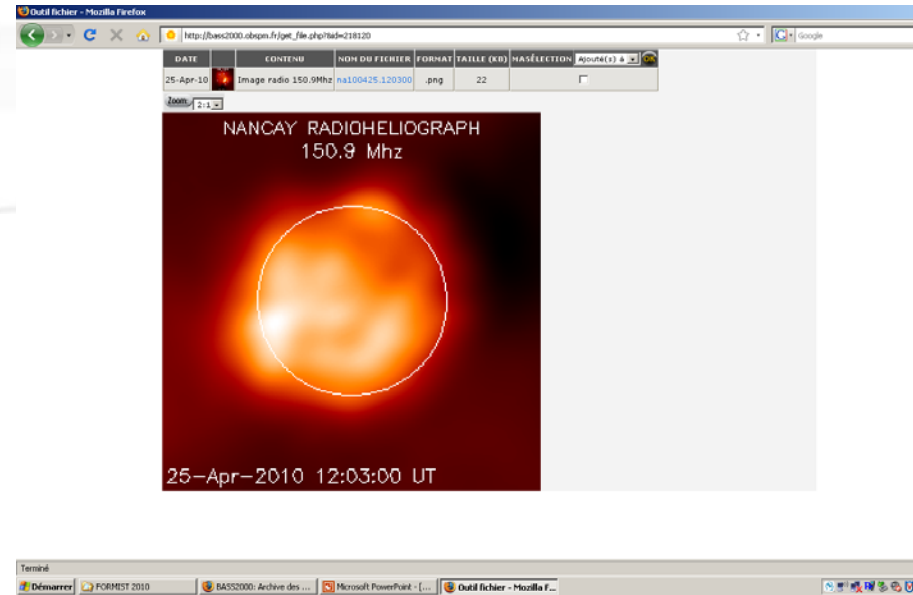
Outil fichier - Mozilla Firefox

http://bass2000.obspm.fr/get_file.php?id=218120

Google

| DATE | | CONTENU | NOM DU FICHIER | FORMAT | TAILLE (KB) | MASÉLECTION Ajouté(s) à OK |
|---|---|---|---|---|---|---|
| 25-Apr-10 | | Image radio 150.9Mhz | na100425.120300 | .png | 22 | |

Zoom 2:1

NANCAY RADIOHELIOGRAPH
150.9 Mhz

25-Apr-2010 12:03:00 UT

Terminé

Démarrer
FORMIST 2010
BASS2000: Archive des ...
Microsoft PowerPoint - [...
Outil fichier - Mozilla F...